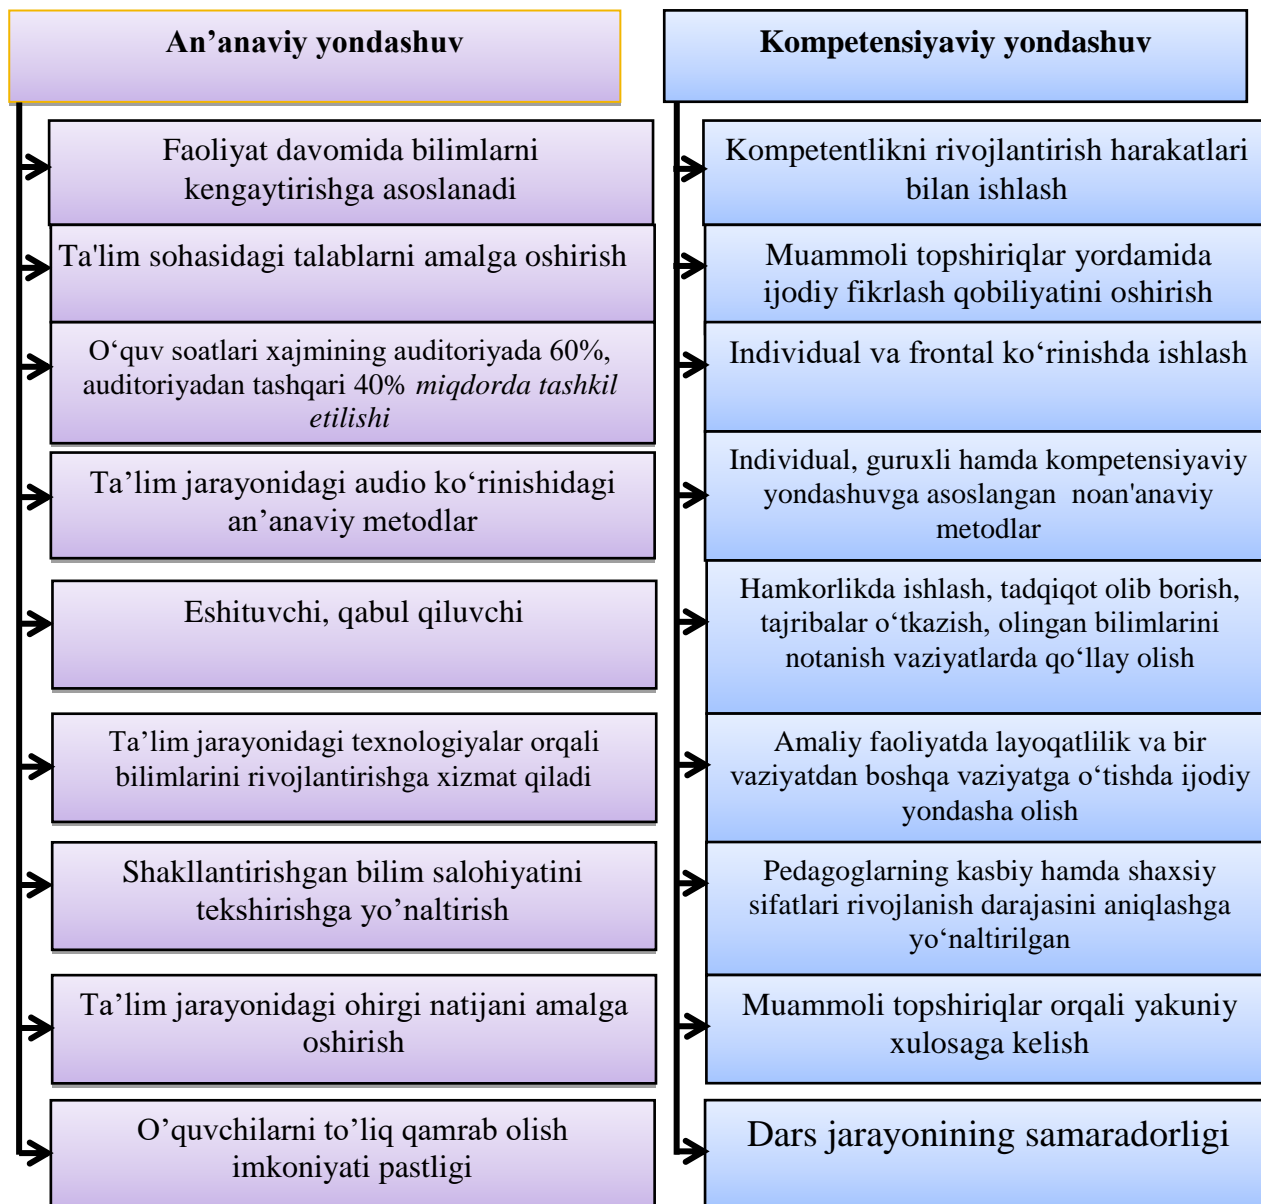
An’anaviy yondashuv

Faoliyat davomida bilimlarni kengaytirishga asoslanadi

Ta'lim sohasidagi talablarni amalga oshirish

O‘quv soatlari xajmining auditoriyada 60%, auditoriyadan tashqari 40% *miqdorda tashkil etilishi*

Ta’lim jarayonidagi audio ko‘rinishidagi an’anaviy metodlar

Eshituvchi, qabul qiluvchi

Ta’lim jarayonidagi texnologiyalar orqali bilimlarini rivojlantirishga xizmat qiladi

Shakllantirishgan bilim salohiyatini tekshirishga yo’naltirish

Ta’lim jarayonidagi ohirgi natijani amalga oshirish

O’quvchilarni to’liq qamrab olish imkoniyati pastligi

Kompetensiyaviy yondashuv

Kompetentlikni rivojlantirish harakatlari bilan ishlash

Muammoli topshiriqlar yordamida ijodiy fikrlash qobiliyatini oshirish

Individual va frontal ko‘rinishda ishlash

Individual, guruxli hamda kompetensiyaviy yondashuvga asoslangan noan'anaviy metodlar

Hamkorlikda ishlash, tadqiqot olib borish, tajribalar o‘tkazish, olingan bilimlarini notanish vaziyatlarda qo‘llay olish

Amaliy faoliyatda layoqatlilik va bir vaziyatdan boshqa vaziyatga o‘tishda ijodiy yondasha olish

Pedagoglarning kasbiy hamda shaxsiy sifatlari rivojlanish darajasini aniqlashga yo‘naltirilgan

Muammoli topshiriqlar orqali yakuniy xulosaga kelish

Dars jarayonining samaradorligi